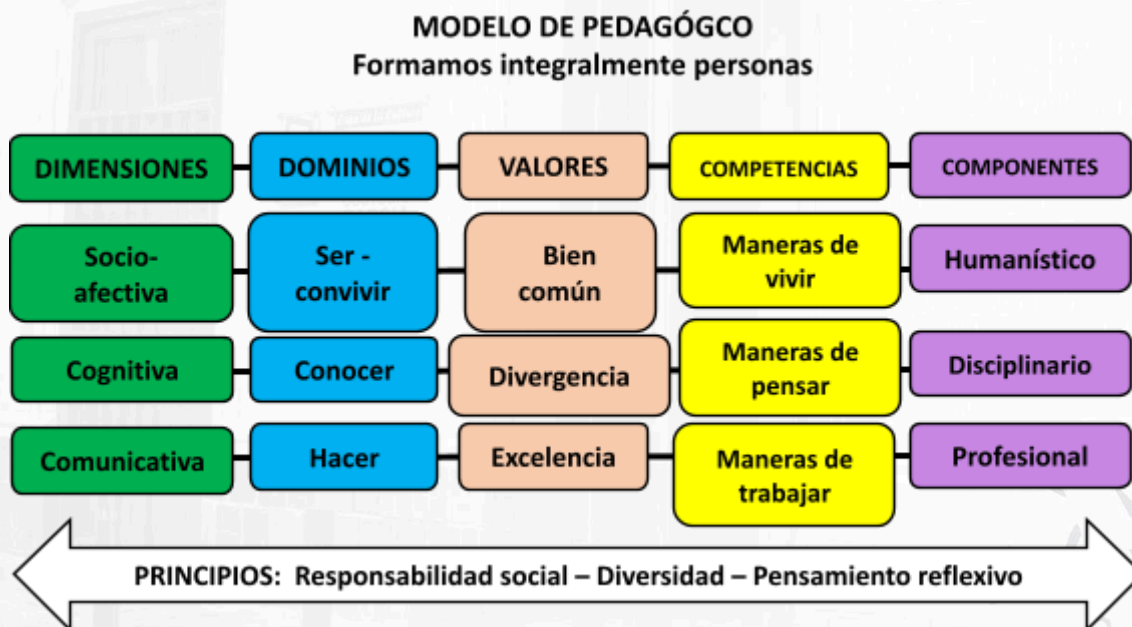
MODELO DE PEDAGÓGCO
Formamos integralmente personas

| DIMENSIONES | DOMINIOS | VALORES | COMPETENCIAS | COMPONENTES |
|---|---|---|---|---|
| Socio-afectiva | Ser - convivir | Bien común | Maneras de vivir | Humanístico |
| Cognitiva | Conocer | Divergencia | Maneras de pensar | Disciplinario |
| Comunicativa | Hacer | Excelencia | Maneras de trabajar | Profesional |

PRINCIPIOS: Responsabilidad social – Diversidad – Pensamiento reflexivo